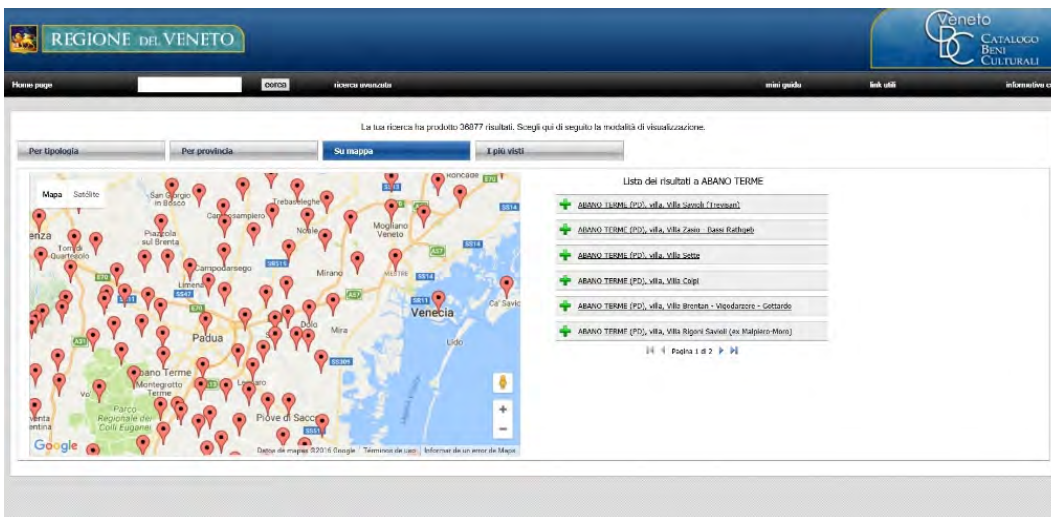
REGIONE DEL VENETO

Veneto
CATALOGO BENI CULTURALI

Home page | cerca | ricerca avanzata | mini guida | link utili | informative c

La tua ricerca ha prodotto 36877 risultati. Scegli qui di seguito la modalità di visualizzazione.

Per tipologia | Per provincia | Su mappa | I più visti

Mapa | Satélite

San Giorgio in Bosco
Camposampiero
Trebaseleghe
Roncade
enza
Piazzola sul Brenta
Noale
Mogliano Veneto
Torri di Quartesolo
Campodarsego
Mirano
Limena
Venecia
Ca' Savio
Padua
Dolo
Mira
Lido
Abano Terme
Montegrotto Terme
Legnaro
Parco Regionale dei Colli Euganei
Piove di Sacco
Google
Datos de mapas ©2016 Google | Términos de uso | Informar de un error de Maps

Lista dei risultati a ABANO TERME

ABANO TERME (PD), villa, Villa Savioli (Treveson)
ABANO TERME (PD), villa, Villa Zasio - Bassi Rathgeb
ABANO TERME (PD), villa, Villa Sette
ABANO TERME (PD), villa, Villa Colpi
ABANO TERME (PD), villa, Villa Brentan - Vigodarzere - Gottardo
ABANO TERME (PD), villa, Villa Rigoni Savioli (ex Malpiero-Moro)

Pagina 1 di 2